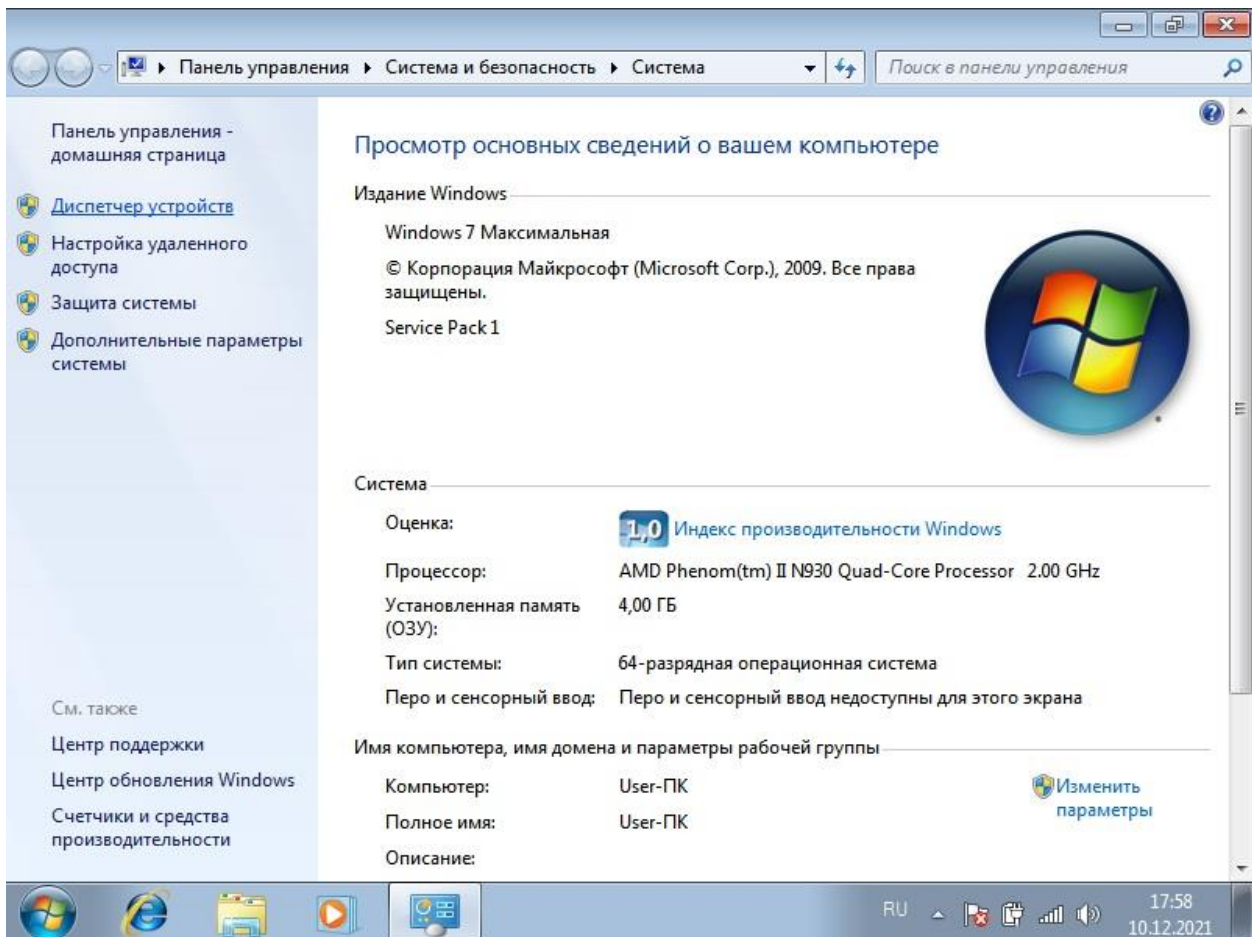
Панель управления ▸ Система и безопасность ▸ Система

Поиск в панели управления

Панель управления - домашняя страница

Диспетчер устройств

Настройка удаленного доступа

Защита системы

Дополнительные параметры системы

Просмотр основных сведений о вашем компьютере

Издание Windows

Windows 7 Максимальная

© Корпорация Майкрософт (Microsoft Corp.), 2009. Все права защищены.

Service Pack 1

Система

| | |
|---|---|
| Оценка: | 1,0 Индекс производительности Windows |
| Процессор: | AMD Phenom(tm) II N930 Quad-Core Processor 2.00 GHz |
| Установленная память (ОЗУ): | 4,00 ГБ |
| Тип системы: | 64-разрядная операционная система |
| Перо и сенсорный ввод: | Перо и сенсорный ввод недоступны для этого экрана |

Имя компьютера, имя домена и параметры рабочей группы

| | |
|---|---|
| Компьютер: | User-ПК |
| Полное имя: | User-ПК |
| Описание: | |

Изменить параметры

См. также

Центр поддержки

Центр обновления Windows

Счетчики и средства производительности

RU

17:58
10.12.2021